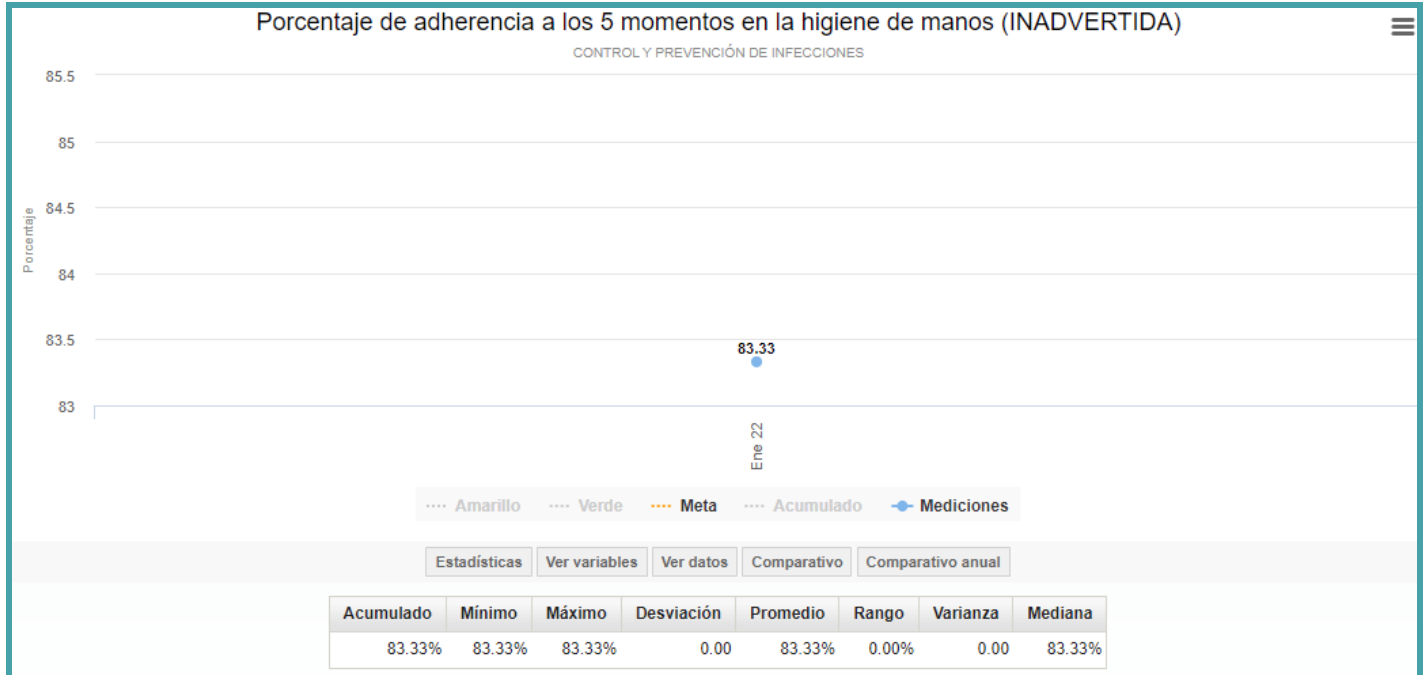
Porcentaje de adherencia a los 5 momentos en la higiene de manos (INADVERTIDA)

CONTROL Y PREVENCIÓN DE INFECCIONES

Porcentaje

85.5
85
84.5
84
83.5
83

83.33

Ene 22

Amarillo Verde Meta Acumulado Mediciones

Estadísticas Ver variables Ver datos Comparativo Comparativo anual

| Acumulado | Mínimo | Máximo | Desviación | Promedio | Rango | Varianza | Mediana |
|---|---|---|---|---|---|---|---|
| 83.33% | 83.33% | 83.33% | 0.00 | 83.33% | 0.00% | 0.00 | 83.33% |